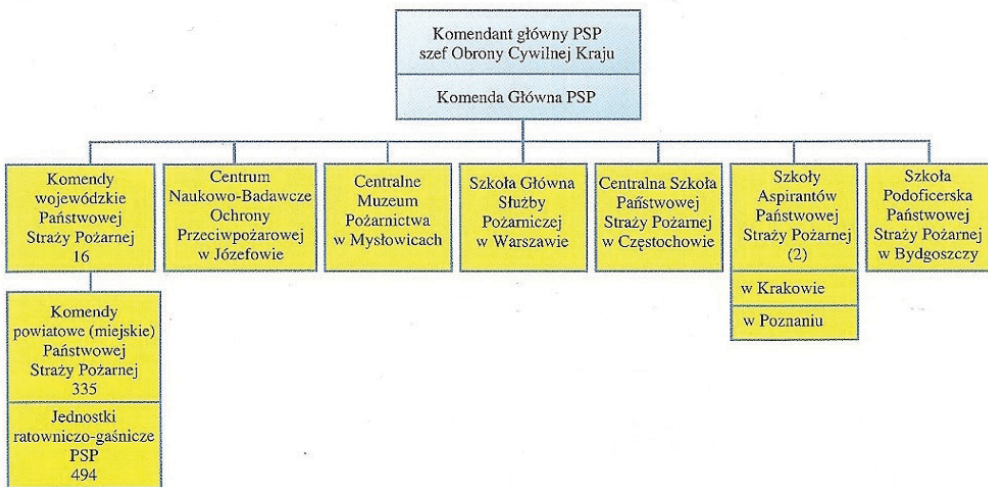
Komendant główny PSP
szef Obrony Cywilnej Kraju

Komenda Główna PSP

Komendy wojewódzkie Państwowej Straży Pożarnej 16

Centrum Naukowo-Badawcze Ochrony Przeciwpożarowej w Józefowie

Centralne Muzeum Pożarnictwa w Mysłowicach

Szkoła Główna Służby Pożarniczej w Warszawie

Centralna Szkoła Państwowej Straży Pożarnej w Częstochowie

Szkoły Aspirantów Państwowej Straży Pożarnej (2)

w Krakowie

w Poznaniu

Szkoła Podoficerska Państwowej Straży Pożarnej w Bydgoszczy

Komendy powiatowe (miejskie) Państwowej Straży Pożarnej 335

Jednostki ratowniczo-gaśnicze PSP 494